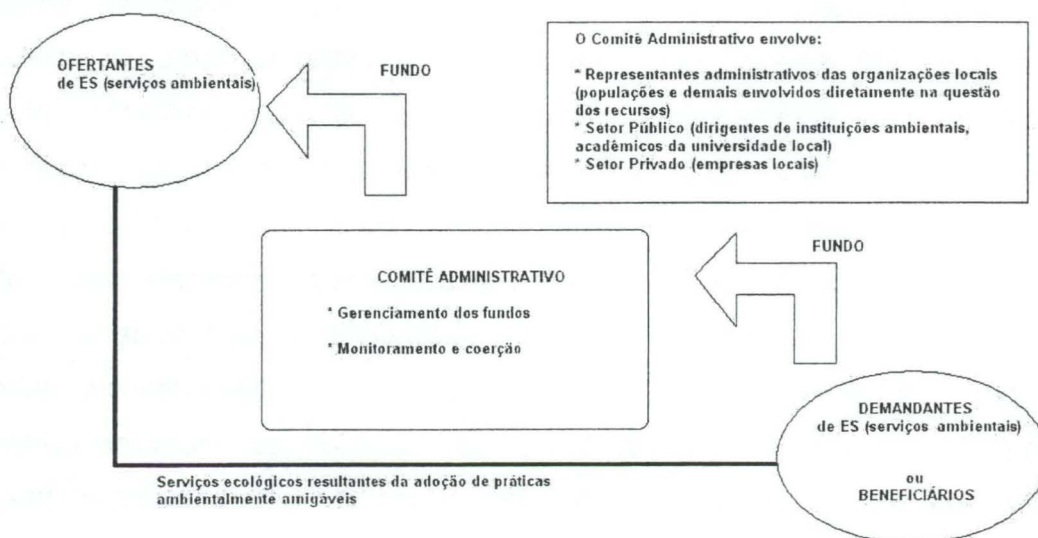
OFERTANTES
de ES (serviços ambientais)

FUNDO

O Comitê Administrativo envolve:

* Representantes administrativos das organizações locais (populações e demais envolvidos diretamente na questão dos recursos)
* Setor Público (dirigentes de instituições ambientais, acadêmicos da universidade local)
* Setor Privado (empresas locais)

FUNDO

COMITÊ ADMINISTRATIVO

* Gerenciamento dos fundos

* Monitoramento e coerção

DEMANDANTES
de ES (serviços ambientais)

ou
BENEFICIÁRIOS

Serviços ecológicos resultantes da adoção de práticas ambientalmente amigáveis